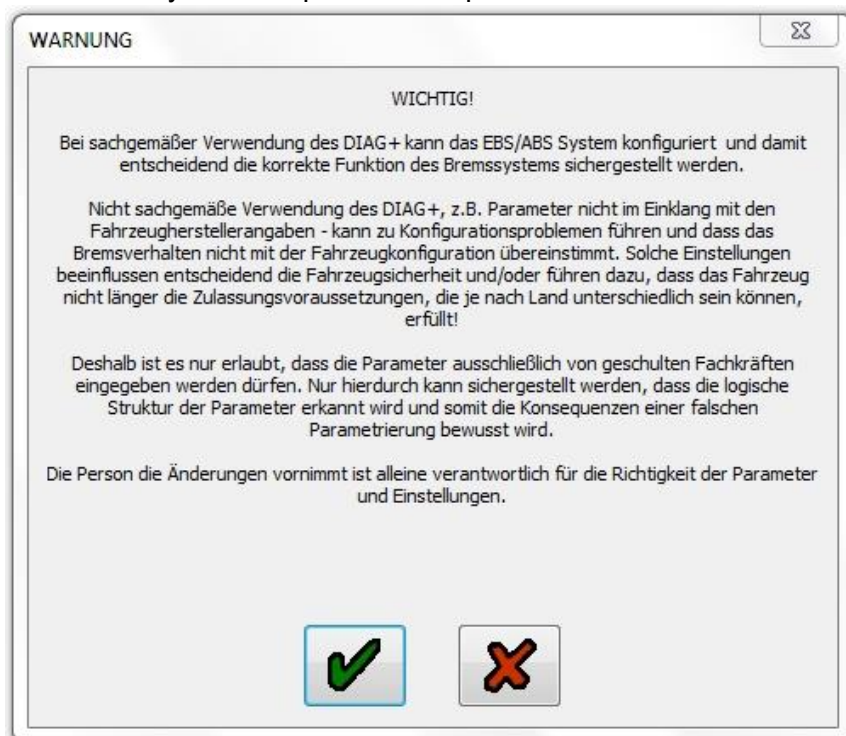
WARNUNG

WICHTIG!

Bei sachgemäßer Verwendung des DIAG+ kann das EBS/ABS System konfiguriert und damit entscheidend die korrekte Funktion des Bremssystems sichergestellt werden.

Nicht sachgemäße Verwendung des DIAG+, z.B. Parameter nicht im Einklang mit den Fahrzeugherstellerangaben - kann zu Konfigurationsproblemen führen und dass das Bremsverhalten nicht mit der Fahrzeugkonfiguration übereinstimmt. Solche Einstellungen beeinflussen entscheidend die Fahrzeugsicherheit und/oder führen dazu, dass das Fahrzeug nicht länger die Zulassungsvoraussetzungen, die je nach Land unterschiedlich sein können, erfüllt!

Deshalb ist es nur erlaubt, dass die Parameter ausschließlich von geschulten Fachkräften eingegeben werden dürfen. Nur hierdurch kann sichergestellt werden, dass die logische Struktur der Parameter erkannt wird und somit die Konsequenzen einer falschen Parametrierung bewusst wird.

Die Person die Änderungen vornimmt ist alleine verantwortlich für die Richtigkeit der Parameter und Einstellungen.